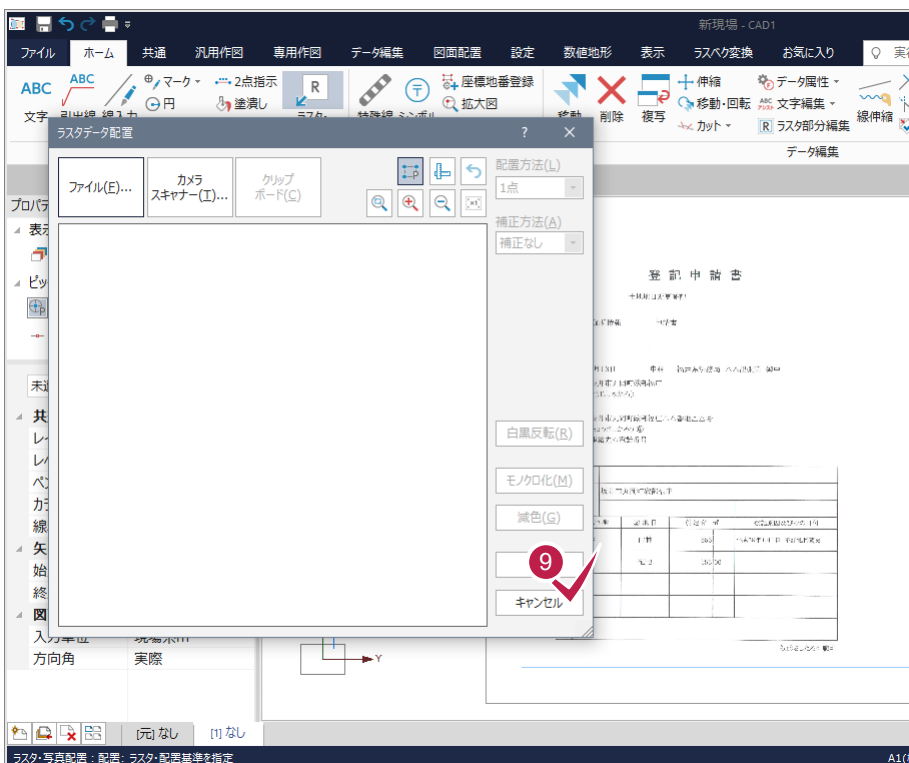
新現場 - CAD1

ファイル ホーム 共通 汎用作図 専用作図 データ編集 図面配置 設定 数値地形 表示 ラスベク変換 お気に入り 実行

ABC 文字 ABC 引出線 組入力 マーク 円 2点指示 塗潰し ラスタ 特殊線 シンボル 座標地番登録 拡大図 移動 削除 複写 伸縮 移動・回転 カット データ属性 文字編集 ラスタ部分編集 線伸縮

データ編集

ラスタデータ配置 ? ✕

ファイル(F)... カメラ スキャナー(T)... クリップ ボード(C)

配置方法(L)
1点
補正方法(A)
補正なし

白黒反転(R)
モノクロ化(M)
減色(G)

9

キャンセル

プロパテ
表示
ピッ
未
共
レ
レ
ペ
カ
線
矢
始
終
図
入力単位 現場系m
方向角 実際

登記申請書

[元] なし [1] なし

ラスタ・写真配置：配置：ラスタ・配置基準を指定

A1(